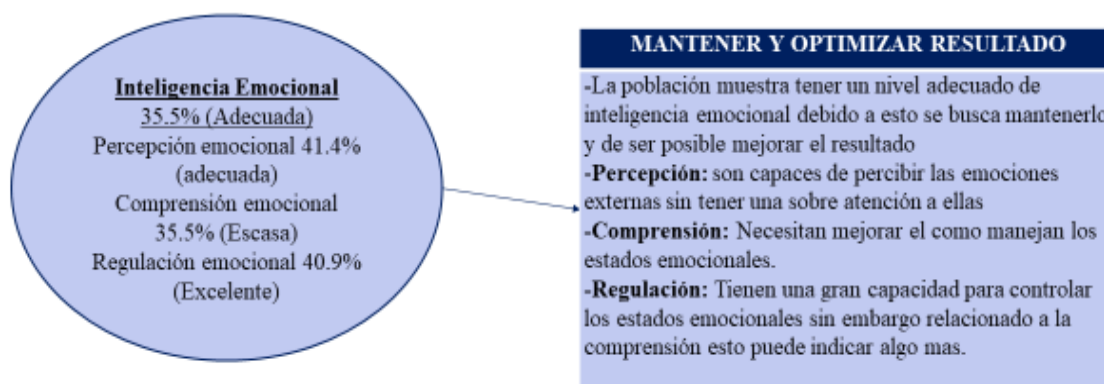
Inteligencia Emocional
35.5% (Adecuada)
Percepción emocional 41.4% (adecuada)
Comprensión emocional 35.5% (Escasa)
Regulación emocional 40.9% (Excelente)

MANTENER Y OPTIMIZAR RESULTADO

-La población muestra tener un nivel adecuado de inteligencia emocional debido a esto se busca mantenerlo y de ser posible mejorar el resultado
-Percepción: son capaces de percibir las emociones externas sin tener una sobre atención a ellas
-Comprensión: Necesitan mejorar el como manejan los estados emocionales.
-Regulación: Tienen una gran capacidad para controlar los estados emocionales sin embargo relacionado a la comprensión esto puede indicar algo mas.